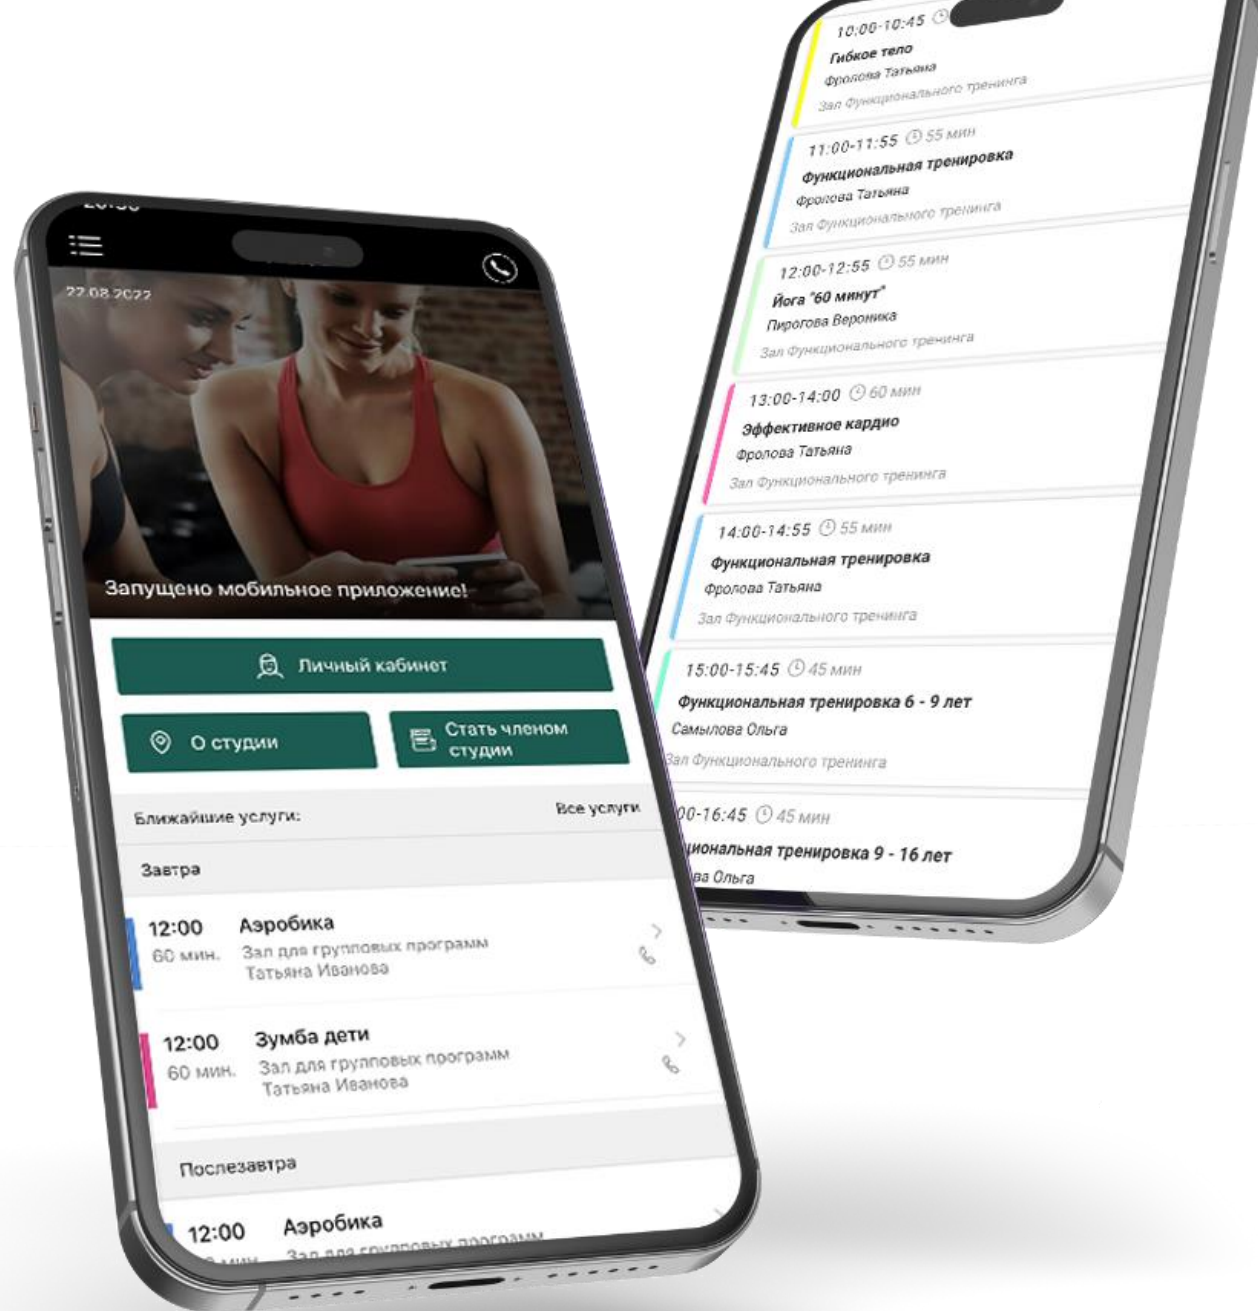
20:30

27.08.2022

Запущено мобильное приложение!

Личный кабинет

О студии

Стать членом студии

Ближайшие услуги:

Все услуги

Завтра

12:00
60 мин.

Аэробика
Зал для групповых программ
Татьяна Иванова

12:00
60 мин.

Зумба дети
Зал для групповых программ
Татьяна Иванова

Послезавтра

12:00

Аэробика
Зал для групповых программ

10:00-10:45
Гибкое тело
Фролова Татьяна
Зал Функционального тренинга

11:00-11:55 55 мин
Функциональная тренировка
Фролова Татьяна
Зал Функционального тренинга

12:00-12:55 55 мин
Йога "60 минут"
Пирогова Вероника
Зал Функционального тренинга

13:00-14:00 60 мин
Эффективное кардио
Фролова Татьяна
Зал Функционального тренинга

14:00-14:55 55 мин
Функциональная тренировка
Фролова Татьяна
Зал Функционального тренинга

15:00-15:45 45 мин
Функциональная тренировка 6 - 9 лет
Самылова Ольга
Зал Функционального тренинга

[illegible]00-16:45 45 мин
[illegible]иональная тренировка 9 - 16 лет
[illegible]ва Ольга